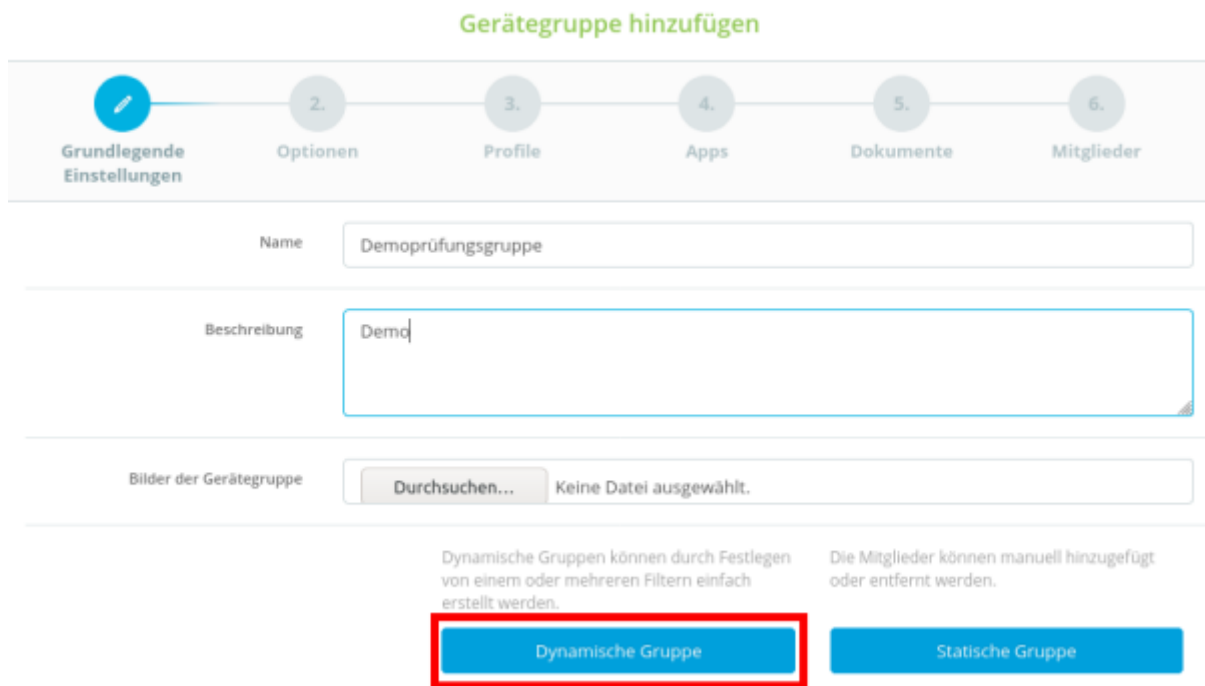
Gerätegruppe hinzufügen

Grundlegende Einstellungen

2.
Optionen

3.
Profile

4.
Apps

5.
Dokumente

6.
Mitglieder

Name
Demoprüfungsgruppe

Beschreibung
Demo

Bilder der Gerätegruppe
Durchsuchen... Keine Datei ausgewählt.

Dynamische Gruppen können durch Festlegen von einem oder mehreren Filtern einfach erstellt werden.

Die Mitglieder können manuell hinzugefügt oder entfernt werden.

Dynamische Gruppe

Statische Gruppe